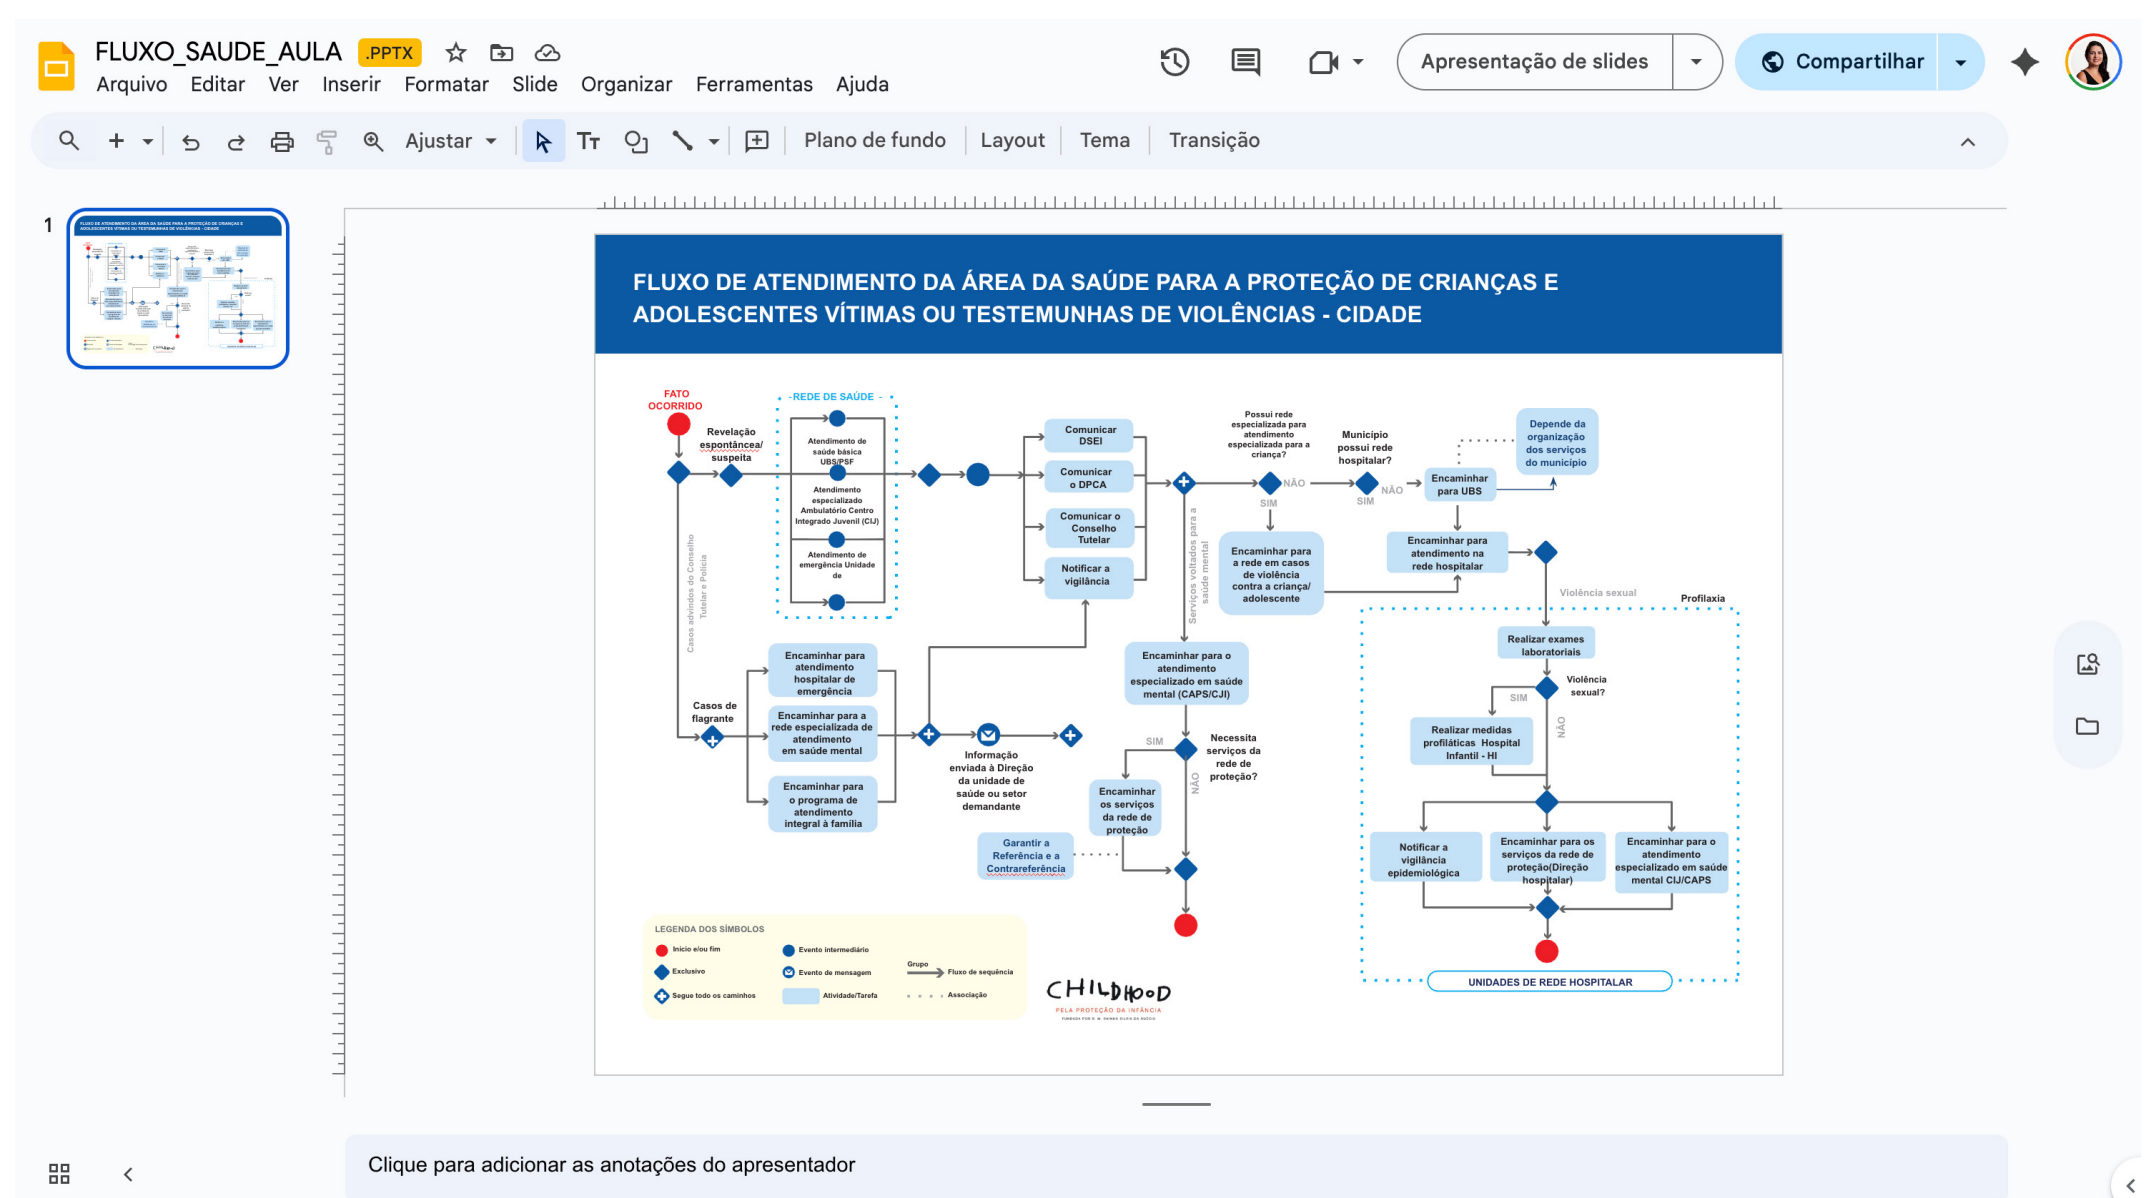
FLUXO_SAUDE_AULA .PPTX

Arquivo Editar Ver Inserir Formatar Slide Organizar Ferramentas Ajuda

Apresentação de slides

Compartilhar

Ajustar

Plano de fundo Layout Tema Transição

1

FLUXO DE ATENDIMENTO DA ÁREA DA SAÚDE PARA A PROTEÇÃO DE CRIANÇAS E ADOLESCENTES VÍTIMAS OU TESTEMUNHAS DE VIOLÊNCIAS - CIDADE

FATO OCORRIDO

Revelação espontânea/ suspeita

- REDE DE SAÚDE -

Atendimento de saúde básica UBS/PSF

Atendimento especializado Ambulatório Centro Integrado Juvenil (CIJ)

Atendimento de emergência Unidade de

Casos advindos do Conselho Tutelar e Polícia

Comunicar DSEI

Comunicar o DPCA

Comunicar o Conselho Tutelar

Notificar a vigilância

Serviços voltados para a saúde mental

Possui rede especializada para atendimento especializada para a criança?

NÃO

SIM

Município possui rede hospitalar?

NÃO

SIM

Encaminhar para UBS

Depende da organização dos serviços do município

Encaminhar para a rede em casos de violência contra a criança/ adolescente

Encaminhar para atendimento na rede hospitalar

Violência sexual

Profilaxia

Realizar exames laboratoriais

Violência sexual?

SIM

NÃO

Realizar medidas profiláticas Hospital Infantil - HI

Notificar a vigilância epidemiológica

Encaminhar para os serviços da rede de proteção(Direção hospitalar)

Encaminhar para o atendimento especializado em saúde mental CIJ/CAPS

UNIDADES DE REDE HOSPITALAR

Casos de flagrante

Encaminhar para atendimento hospitalar de emergência

Encaminhar para a rede especializada de atendimento em saúde mental

Encaminhar para o programa de atendimento integral à família

Informação enviada à Direção da unidade de saúde ou setor demandante

Encaminhar para o atendimento especializado em saúde mental (CAPS/CJI)

SIM

Necessita serviços da rede de proteção?

NÃO

Encaminhar os serviços da rede de proteção

Garantir a Referência e a Contrareferência

LEGENDA DOS SÍMBOLOS

Início e/ou fim

Evento intermediário

Grupo

Fluxo de sequência

Exclusivo

Evento de mensagem

Segue todo os caminhos

Atividade/Tarefa

Associação

CHILDHOOD
PELA PROTEÇÃO DA INFÂNCIA

Clique para adicionar as anotações do apresentador